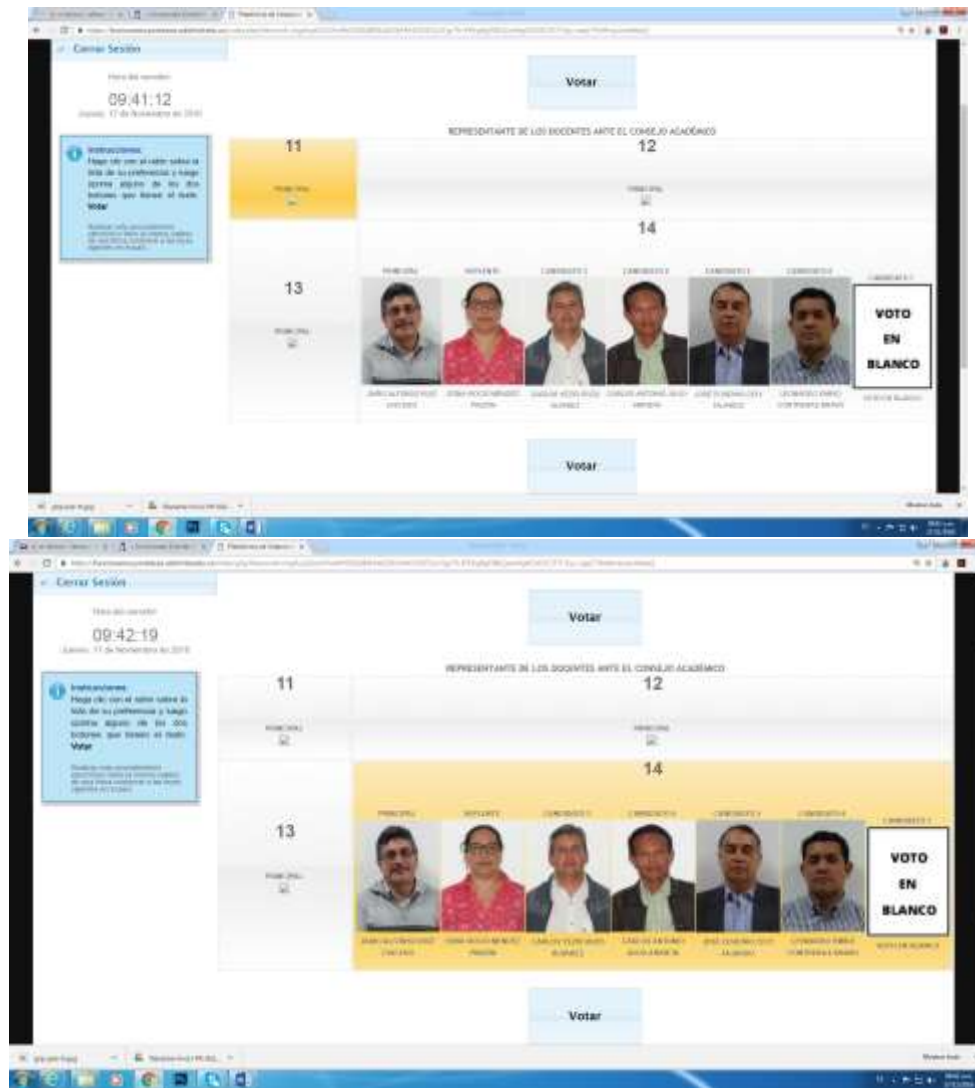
Cerrar Sesión

Hora del servidor

09:41:12

Jueves, 17 de Noviembre de 2016

Instrucciones
Haga clic con el ratón sobre la lista de su preferencia y luego oprima alguno de los dos botones que tienen el texto Votar

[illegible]

Votar

REPRESENTANTE DE LOS DOCENTES ANTE EL CONSEJO ACADÉMICO

11

PRINCIPAL

12

PRINCIPAL

14

13

PRINCIPAL

PRINCIPAL

SUPLENTE

CANDIDATO 3

CANDIDATO 4

CANDIDATO 5

CANDIDATO 6

CANDIDATO 7

VOTO EN BLANCO

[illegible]

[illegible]

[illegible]

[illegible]

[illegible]

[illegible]

VOTO EN BLANCO

Votar

Cerrar Sesión

Hora del servidor

09:42:19

Jueves, 17 de Noviembre de 2016

Instrucciones
Haga clic con el ratón sobre la lista de su preferencia y luego oprima alguno de los dos botones que tienen el texto Votar

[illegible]

Votar

REPRESENTANTE DE LOS DOCENTES ANTE EL CONSEJO ACADÉMICO

11

PRINCIPAL

12

PRINCIPAL

14

13

PRINCIPAL

PRINCIPAL

SUPLENTE

CANDIDATO 3

CANDIDATO 4

CANDIDATO 5

CANDIDATO 6

CANDIDATO 7

VOTO EN BLANCO

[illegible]

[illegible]

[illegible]

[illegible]

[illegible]

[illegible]

VOTO EN BLANCO

Votar